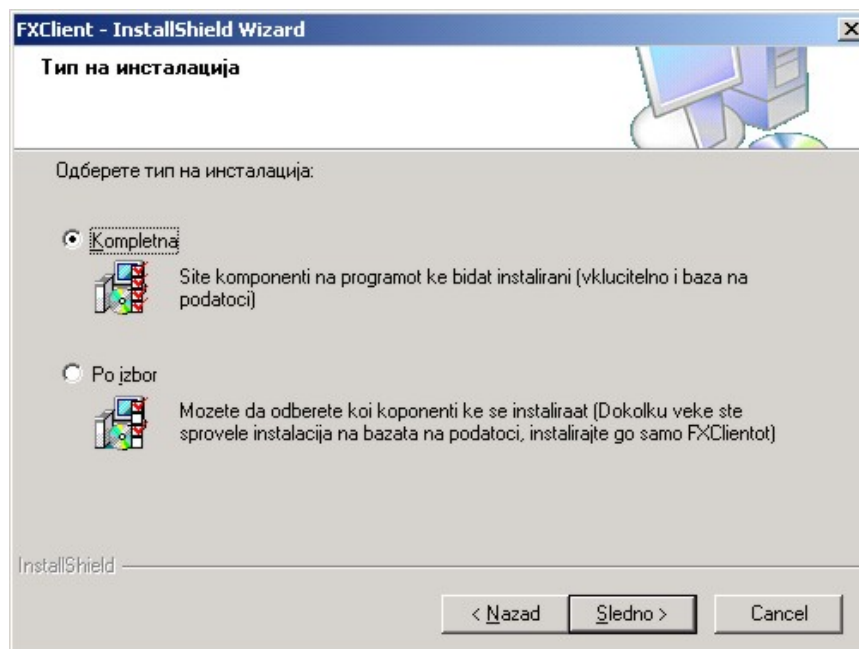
FXClient - InstallShield Wizard

Тип на инсталација

Одберете тип на инсталација:

Kompletna

Site komponenti na programot ke bidat instalirani (vklucitelno i baza na podatoci)

Po izbor

Mozete da odberete koi koponenti ke se instaliraat (Dokolku veke ste sprovele instalacija na bazata na podatoci, instalirajte go samo FXClientot)

InstallShield

< Nazad

Sledno >

Cancel